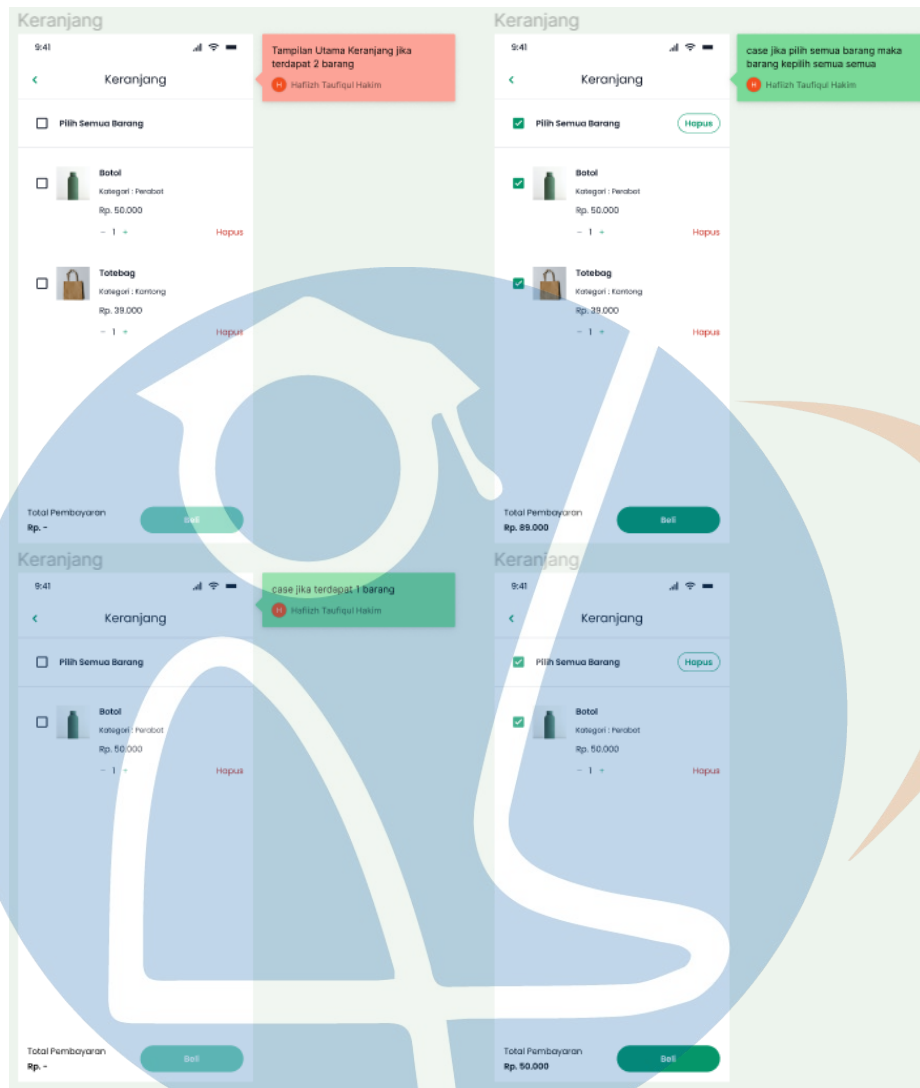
Keranjang

9:41

<

Keranjang

Pilih Semua Barang

Botol
Kategori : Perabot
Rp. 50.000
− 1 +
Hapus

Totebag
Kategori : Kantong
Rp. 39.000
− 1 +
Hapus

Total Pembayaran
Rp. -
Beli

Tampilan Utama Keranjang jika terdapat 2 barang
H Hafiizh Taufiqul Hakim

Keranjang

9:41

<

Keranjang

Pilih Semua Barang
Hapus

Botol
Kategori : Perabot
Rp. 50.000
− 1 +
Hapus

Totebag
Kategori : Kantong
Rp. 39.000
− 1 +
Hapus

Total Pembayaran
Rp. 89.000
Beli

case jika pilih semua barang maka barang kepilih semua semua
H Hafiizh Taufiqul Hakim

Keranjang

9:41

<

Keranjang

Pilih Semua Barang

Botol
Kategori : Perabot
Rp. 50.000
− 1 +
Hapus

Total Pembayaran
Rp. -
Beli

case jika terdapat 1 barang
H Hafiizh Taufiqul Hakim

Keranjang

9:41

<

Keranjang

Pilih Semua Barang
Hapus

Botol
Kategori : Perabot
Rp. 50.000
− 1 +
Hapus

Total Pembayaran
Rp. 50.000
Beli